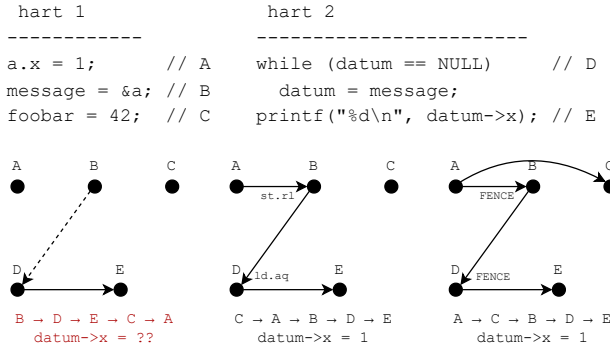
hart 1
------------
a.x = 1;       // A
message = &a;  // B
foobar = 42;   // C

hart 2
------------------------
while (datum == NULL)      // D
  datum = message;
printf("%d\n", datum->x); // E

A B C
D E
B → D → E → C → A
datum->x = ??

A B C
st.rl
ld.aq
D E
C → A → B → D → E
datum->x = 1

A B C
FENCE
FENCE
D E
A → C → B → D → E
datum->x = 1